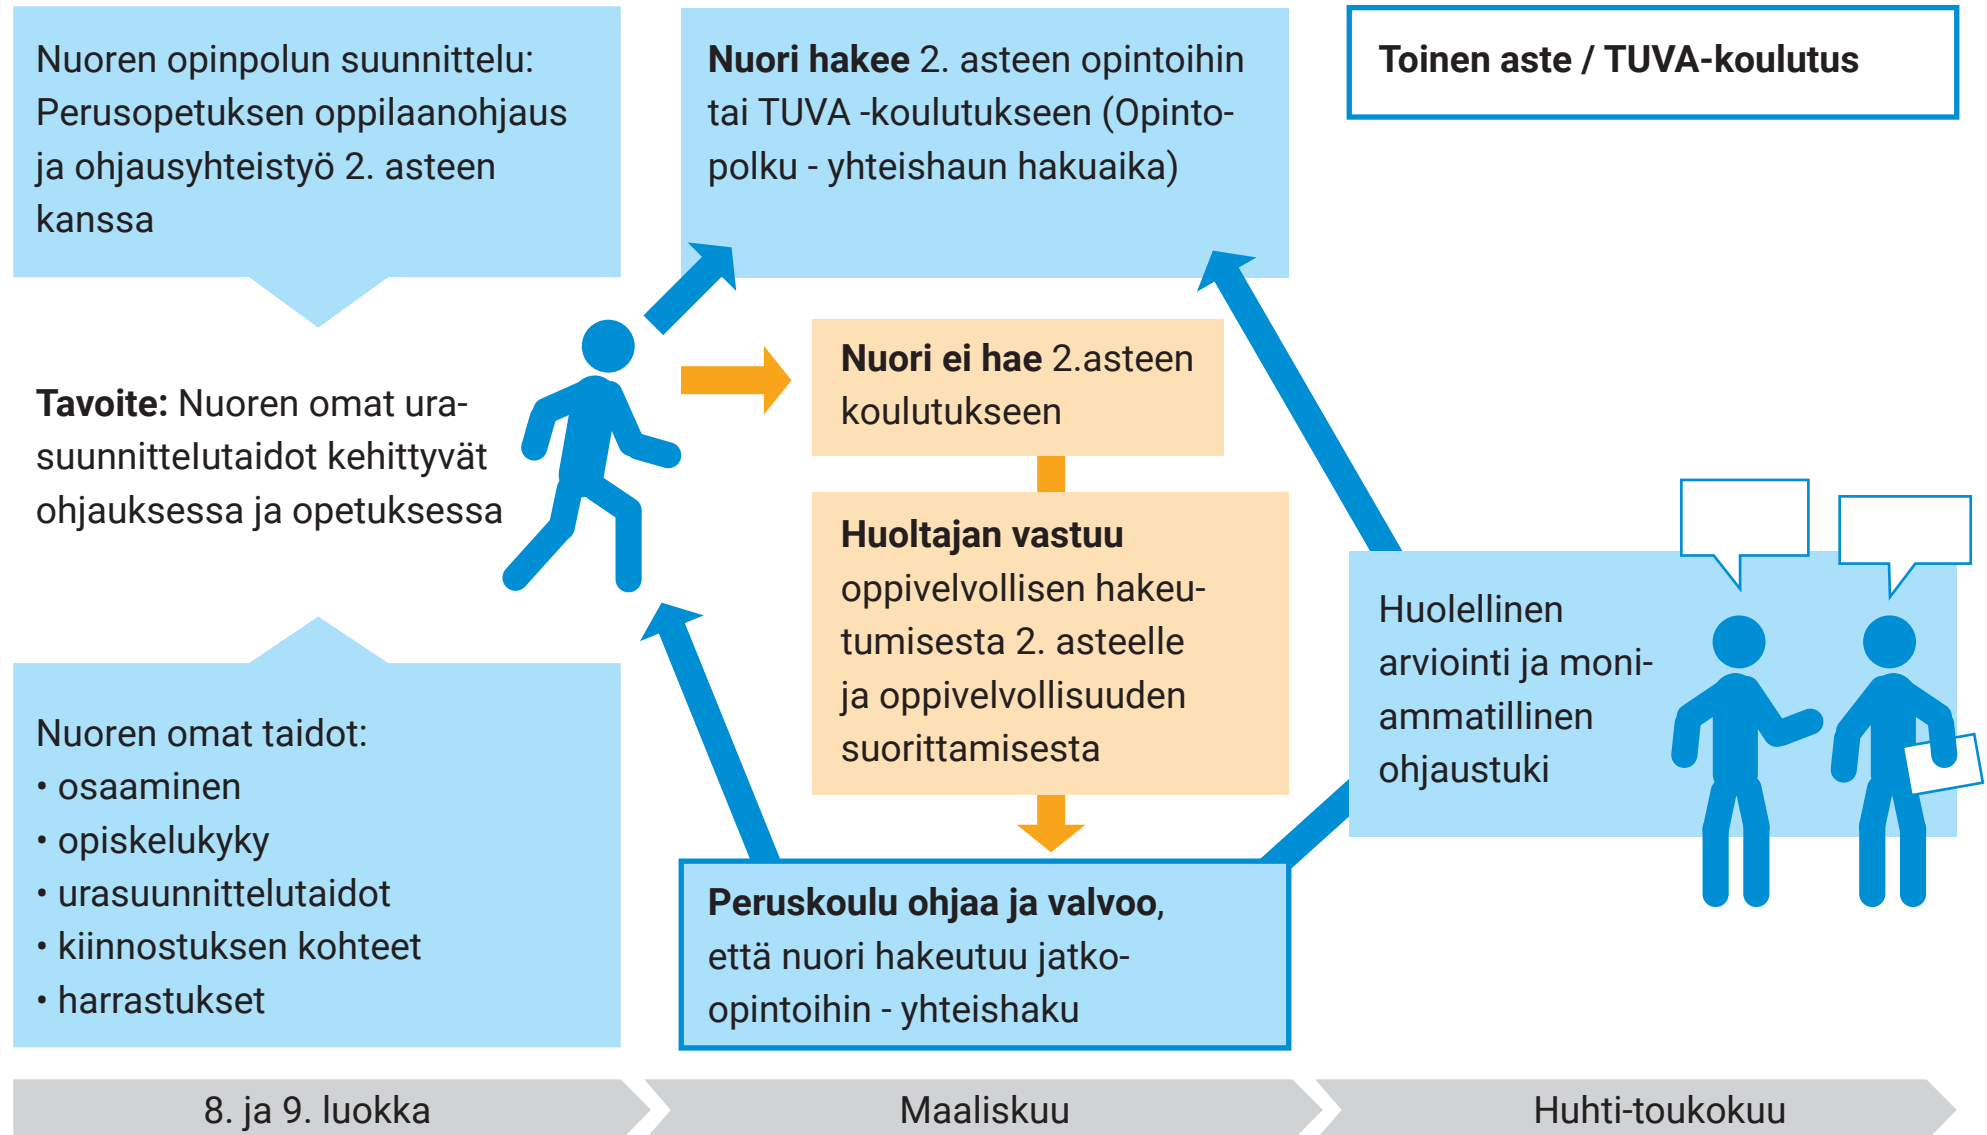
Nuoren opinpolun suunnittelu: Perusopetuksen oppilaanohjaus ja ohjausyhteistyö 2. asteen kanssa

Nuori hakee 2. asteen opintoihin tai TUVA -koulutukseen (Opintopolku - yhteishaun hakuaika)

Toinen aste / TUVA-koulutus

Tavoite: Nuoren omat urasuunnittelutaidot kehittyvät ohjauksessa ja opetuksessa

Nuori ei hae 2.asteen koulutukseen

Huoltajan vastuu oppivelvollisen hakeutumisesta 2. asteelle ja oppivelvollisuuden suorittamisesta

Huolellinen arviointi ja moniammatillinen ohjaustuki

Nuoren omat taidot:
• osaaminen
• opiskelukyky
• urasuunnittelutaidot
• kiinnostuksen kohteet
• harrastukset

Peruskoulu ohjaa ja valvoo, että nuori hakeutuu jatko-opintoihin - yhteishaku

8. ja 9. luokka

Maaliskuu

Huhti-toukokuu